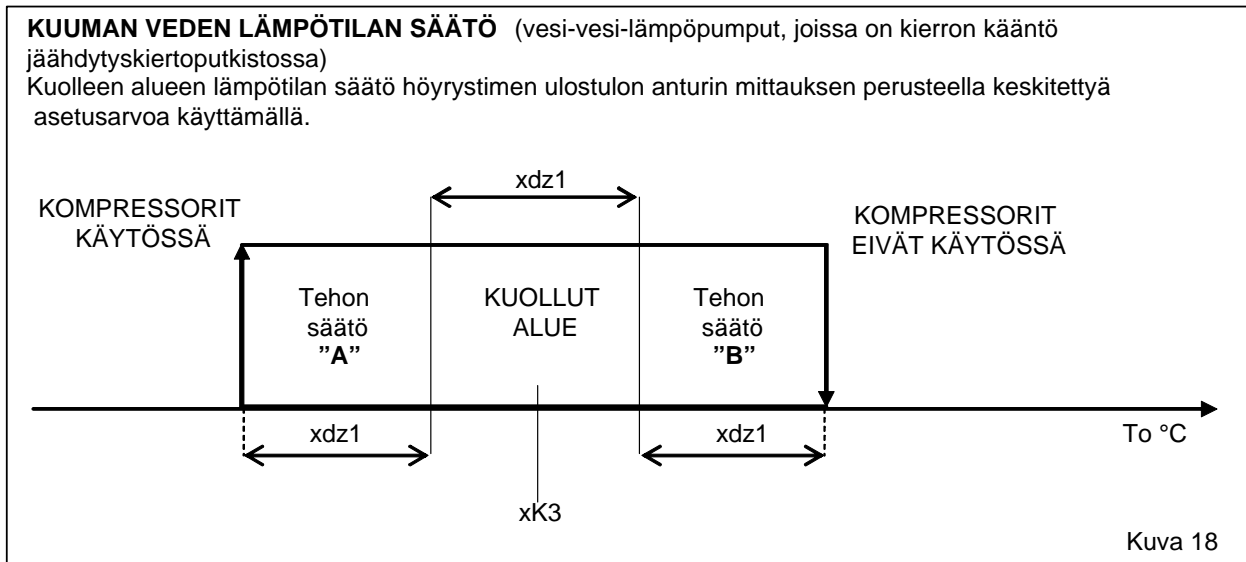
**KUUMAN VEDEN LÄMPÖTILAN SÄÄTÖ** (vesi-vesi-lämpöpumput, joissa on kierron kääntö jäähdytyskiertoputkistossa)
Kuolleen alueen lämpötilan säätö höyrystimen ulostulon anturin mittauksen perusteella keskitettyä asetusarvoa käyttämällä.

xdz1

KOMPRESSORIT KÄYTÖSSÄ

KOMPRESSORIT EIVÄT KÄYTÖSSÄ

Tehon säätö **”A”**

KUOLLUT ALUE

Tehon säätö **”B”**

xdz1

xdz1

To °C

xK3

Kuva 18